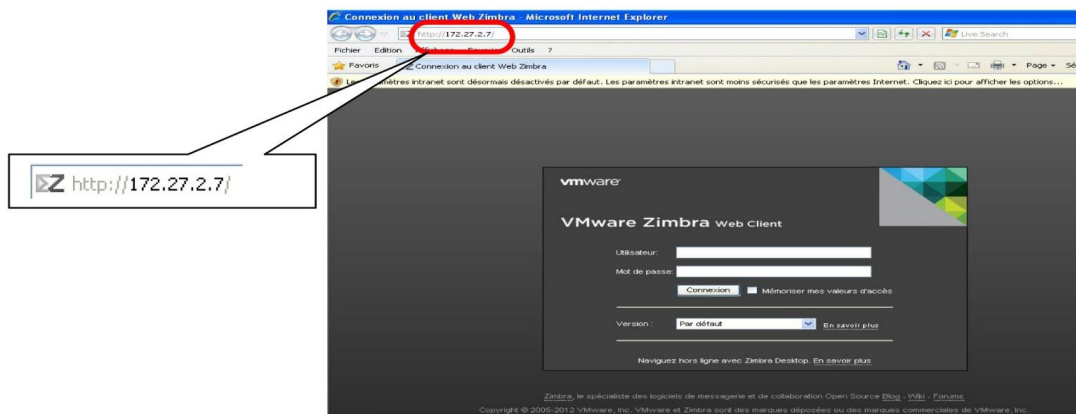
Connexion au client Web Zimbra - Microsoft Internet Explorer

http://172.27.2.7/

Live Search

Fichier Edition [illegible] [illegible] Outils ?

Favoris

Connexion au client Web Zimbra

Page

Le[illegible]amètres intranet sont désormais désactivés par défaut. Les paramètres intranet sont moins sécurisés que les paramètres Internet. Cliquez ici pour afficher les options...

http://172.27.2.7/

vmware

VMware Zimbra Web Client

Utilisateur:

Mot de passe:

Connexion

Mémoriser mes valeurs d'accès

Version : Par défaut En savoir plus

Naviguez hors ligne avec Zimbra Desktop. En savoir plus

Zimbra, le spécialiste des logiciels de messagerie et de collaboration Open Source Blog - Wiki - Forums

Copyright © 2005-2012 VMware, Inc. VMware et Zimbra sont des marques déposées ou des marques commerciales de VMware, Inc.